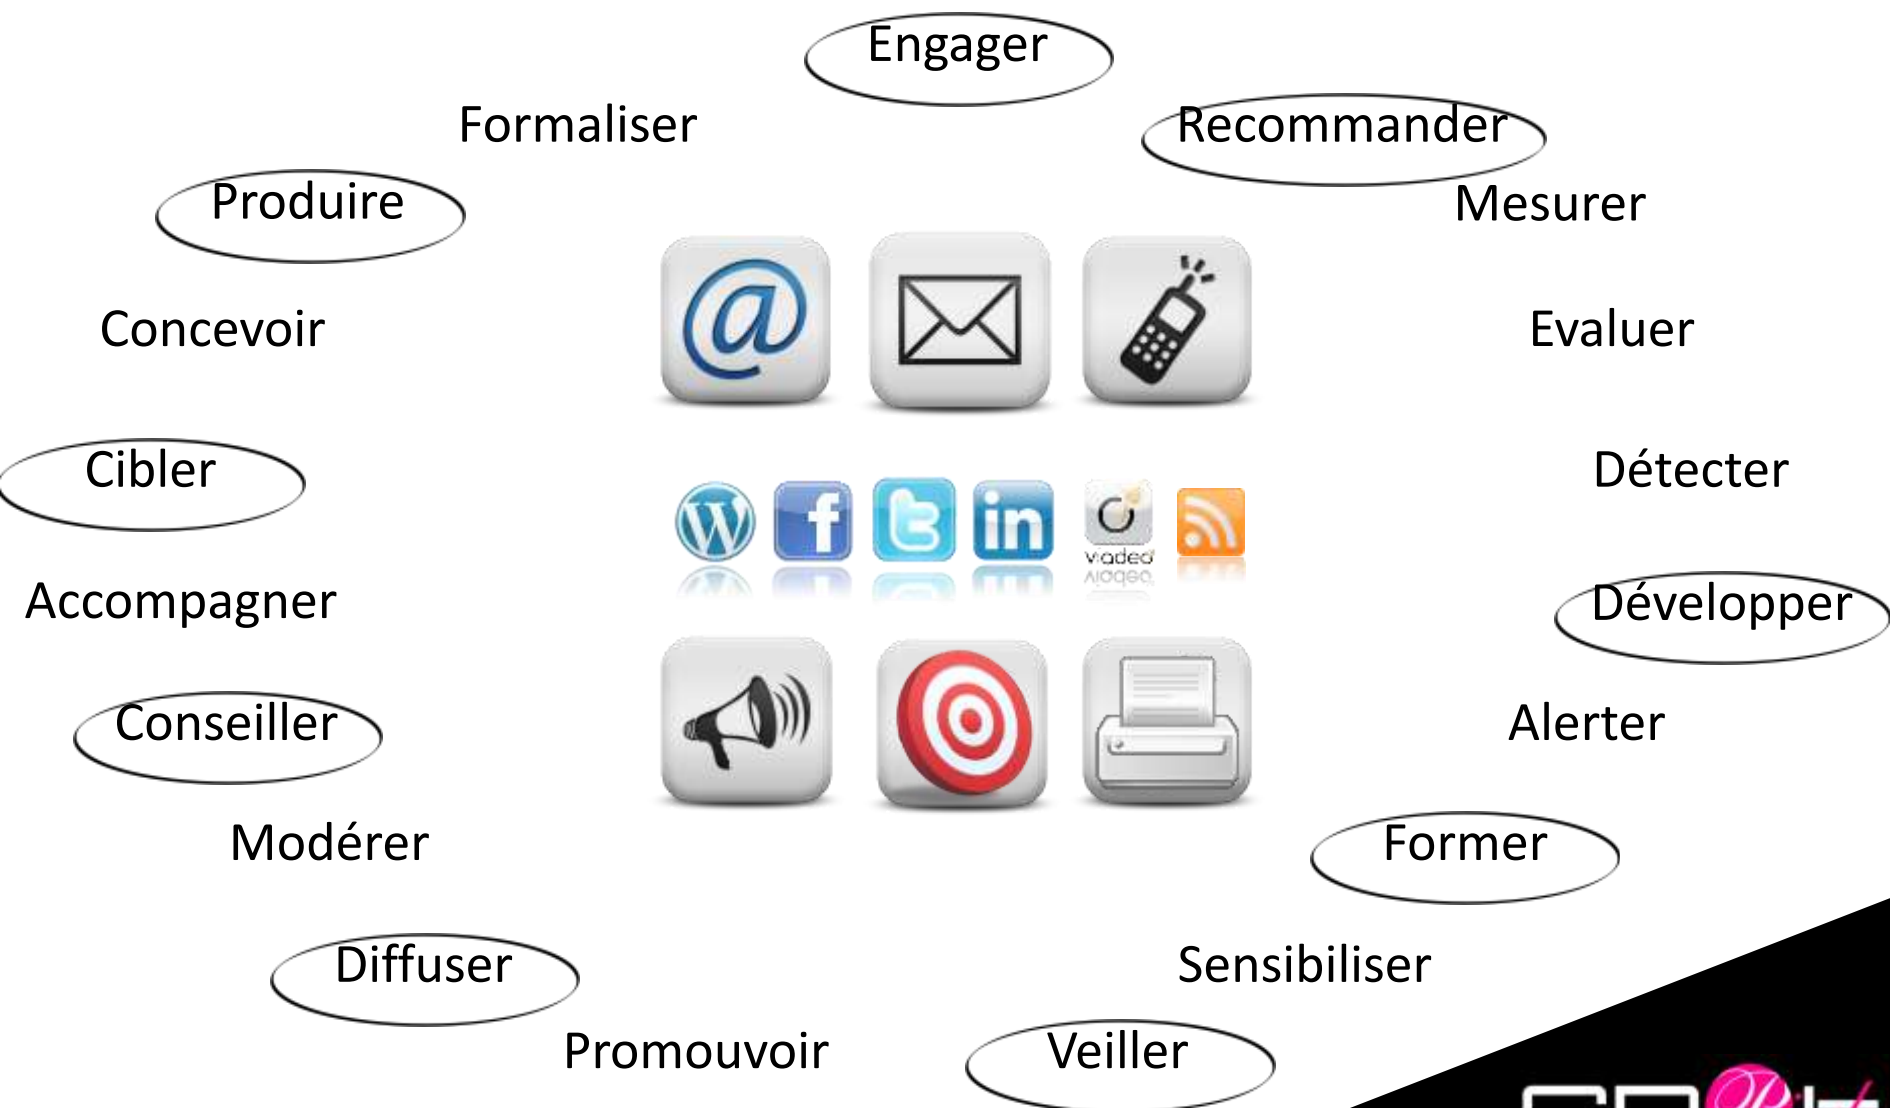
Engager

Formaliser

Recommander

Produire

Mesurer

Concevoir

Evaluer

Cibler

Détecter

viadeo

Accompagner

Développer

Conseiller

Alerter

Modérer

Former

Diffuser

Sensibiliser

Promouvoir

Veiller